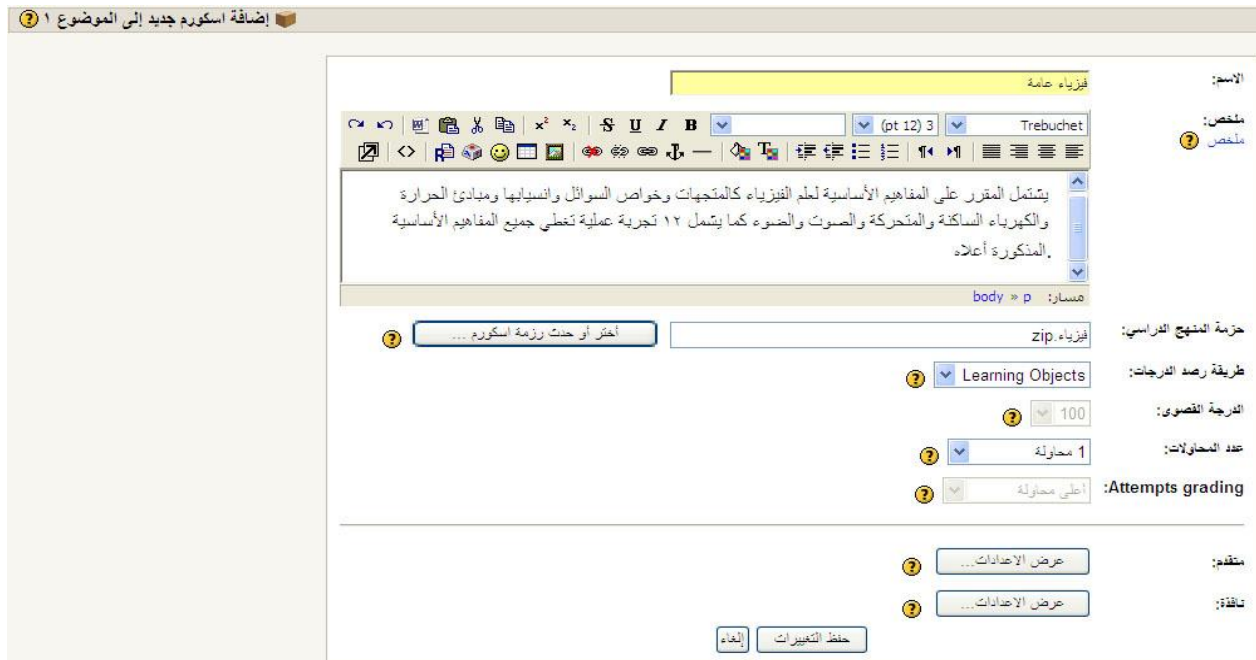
إضافة اسكورم جديد إلى الموضوع ١

الاسم: فيزياء عامة

ملخص:
ملخص

Trebuchet
3 (12 pt)
B I U S

يشتمل المقرر على المفاهيم الأساسية لعلم الفيزياء كالمتجهات وخواص السوائل وانسيابها ومبادئ الحرارة والكهرباء الساكنة والمتحركة والصوت والضوء كما يشتمل ١٢ تجربة عملية تغطي جميع المفاهيم الأساسية المذكورة أعلاه.

مسار: body » p

حزمة المنهج الدراسي: فيزياء.zip
أختر أو حدث رزمة اسكورم ...

طريقة رصد الدرجات: Learning Objects

الدرجة القصوى: 100

عدد المحاولات: 1 محاولة

Attempts grading: أعلى محاولة

متقدم: عرض الاعدادات...

نافذة: عرض الاعدادات...

حفظ التغييرات
إلغاء